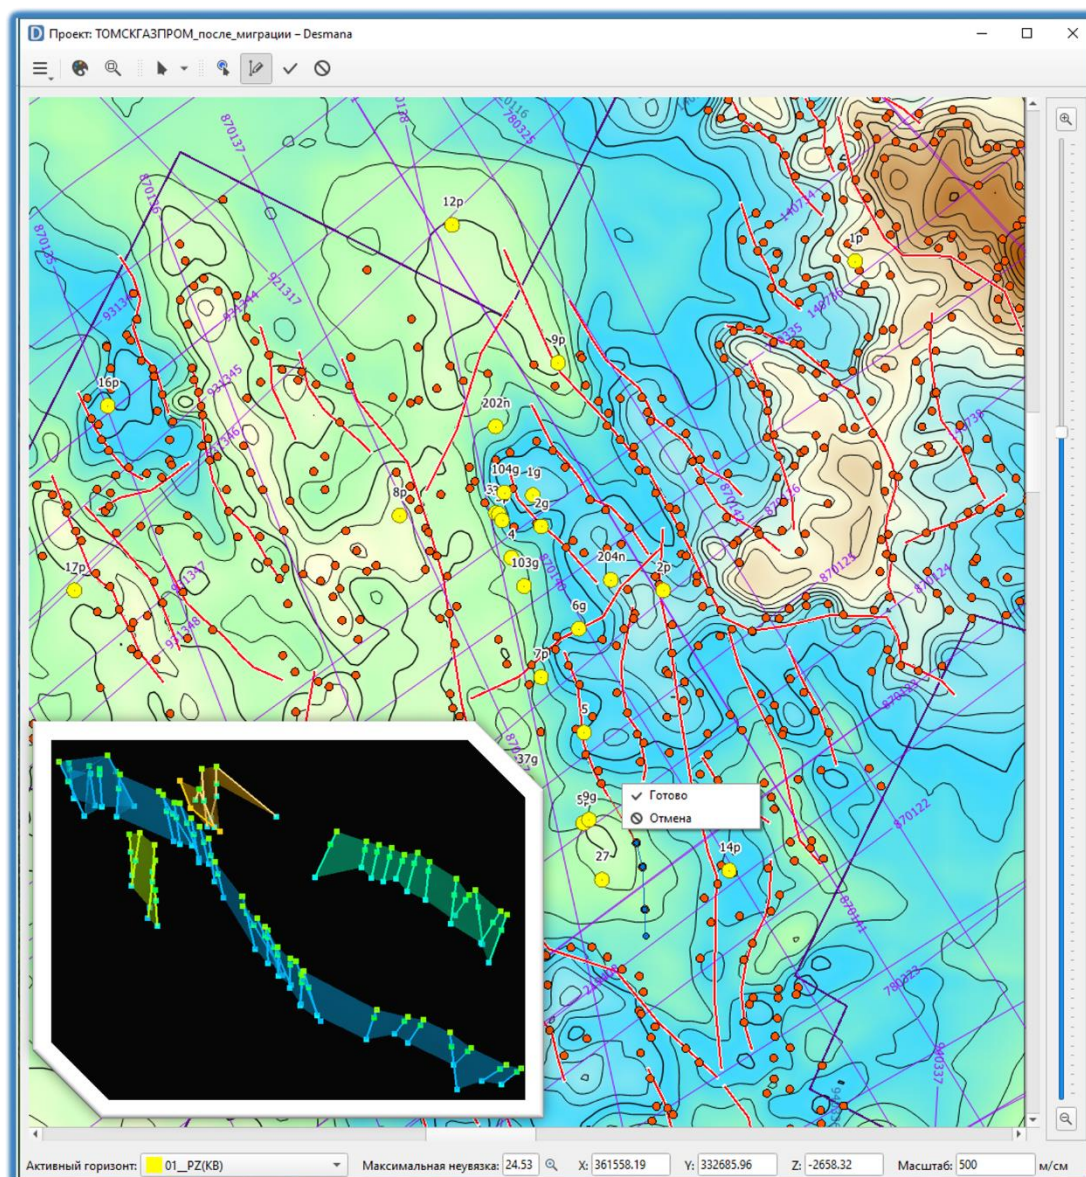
Проект: ТОМСКГАЗПРОМ_после_миграции – Desmana

870137
870136
870135
0116
780325
0178
12р
931344
921317
93134
931345
16р
9р
202п
1р
140734
140735
931346
104g
1g
5g
2g
8р
4
103g
204п
2р
17р
921347
931348
6g
7р
870125
870124
5
37g
870122
9g
27
14р
Готово
Отмена
870111
780323
960337

Активный горизонт: 01__PZ(KB)
Максимальная неувязка: 24.53
X: 361558.19
Y: 332685.96
Z: -2658.32
Масштаб: 500
м/см